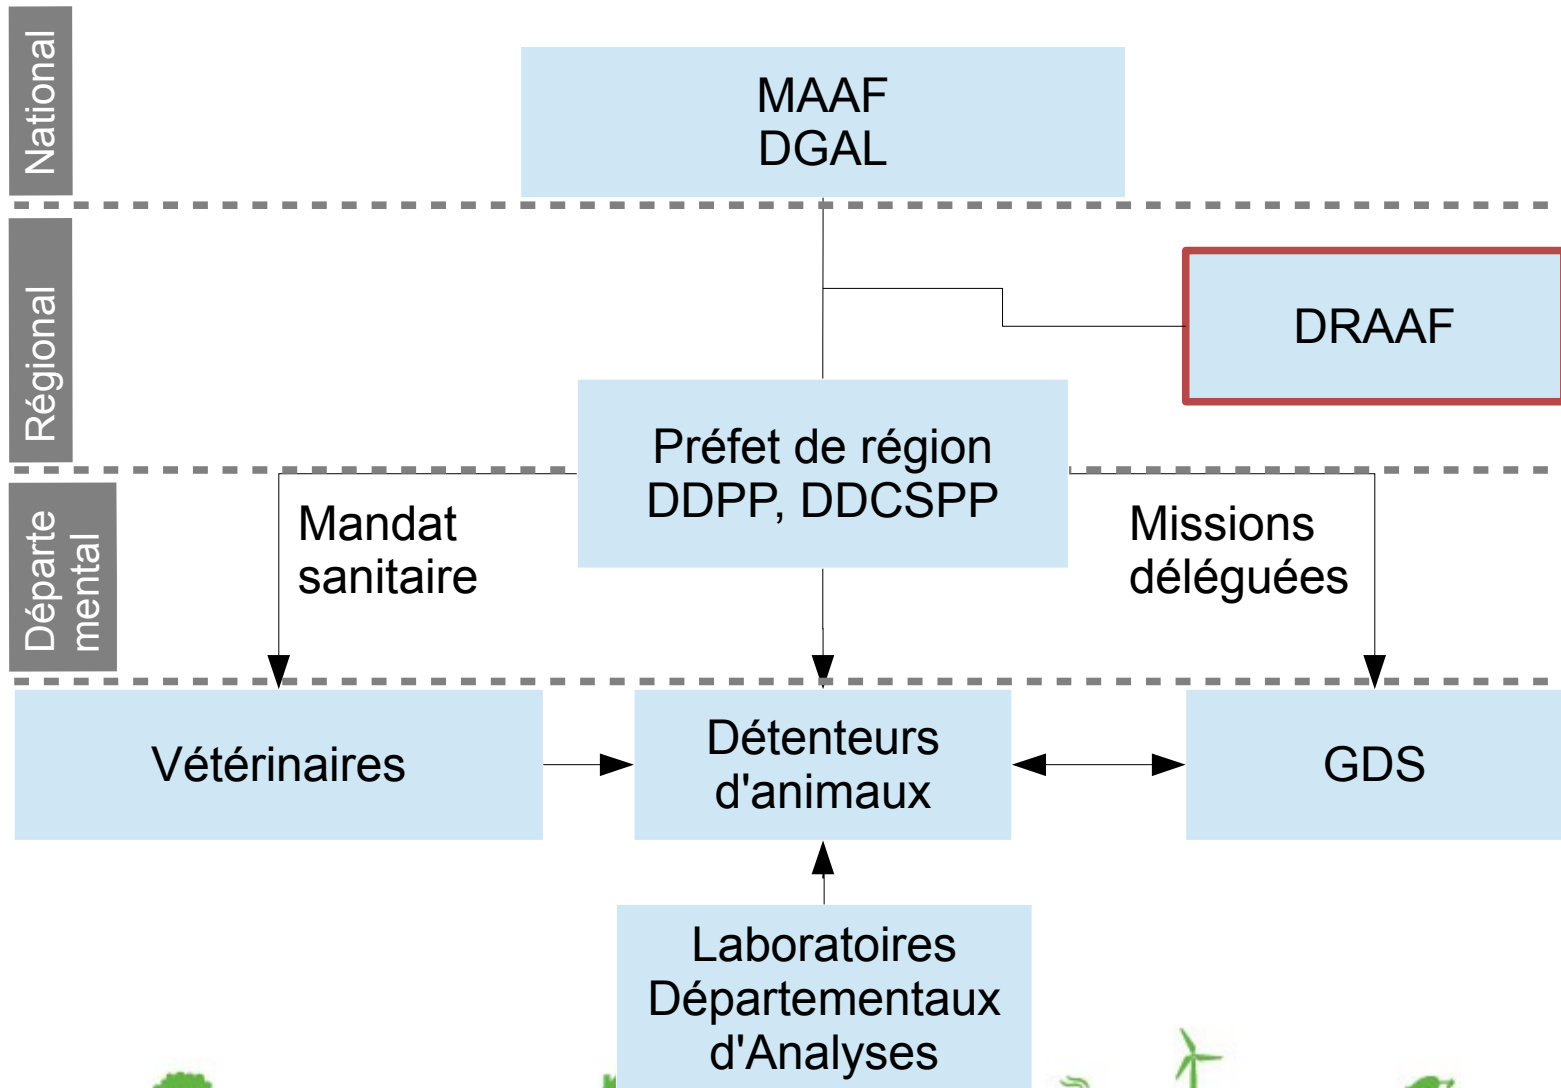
National

MAAF
DGAL

Régional

DRAAF

Préfet de région
DDPP, DDCSPP

Départemental

Mandat sanitaire

Missions déléguées

Vétérinaires

Détenteurs d'animaux

GDS

Laboratoires Départementaux d'Analyses